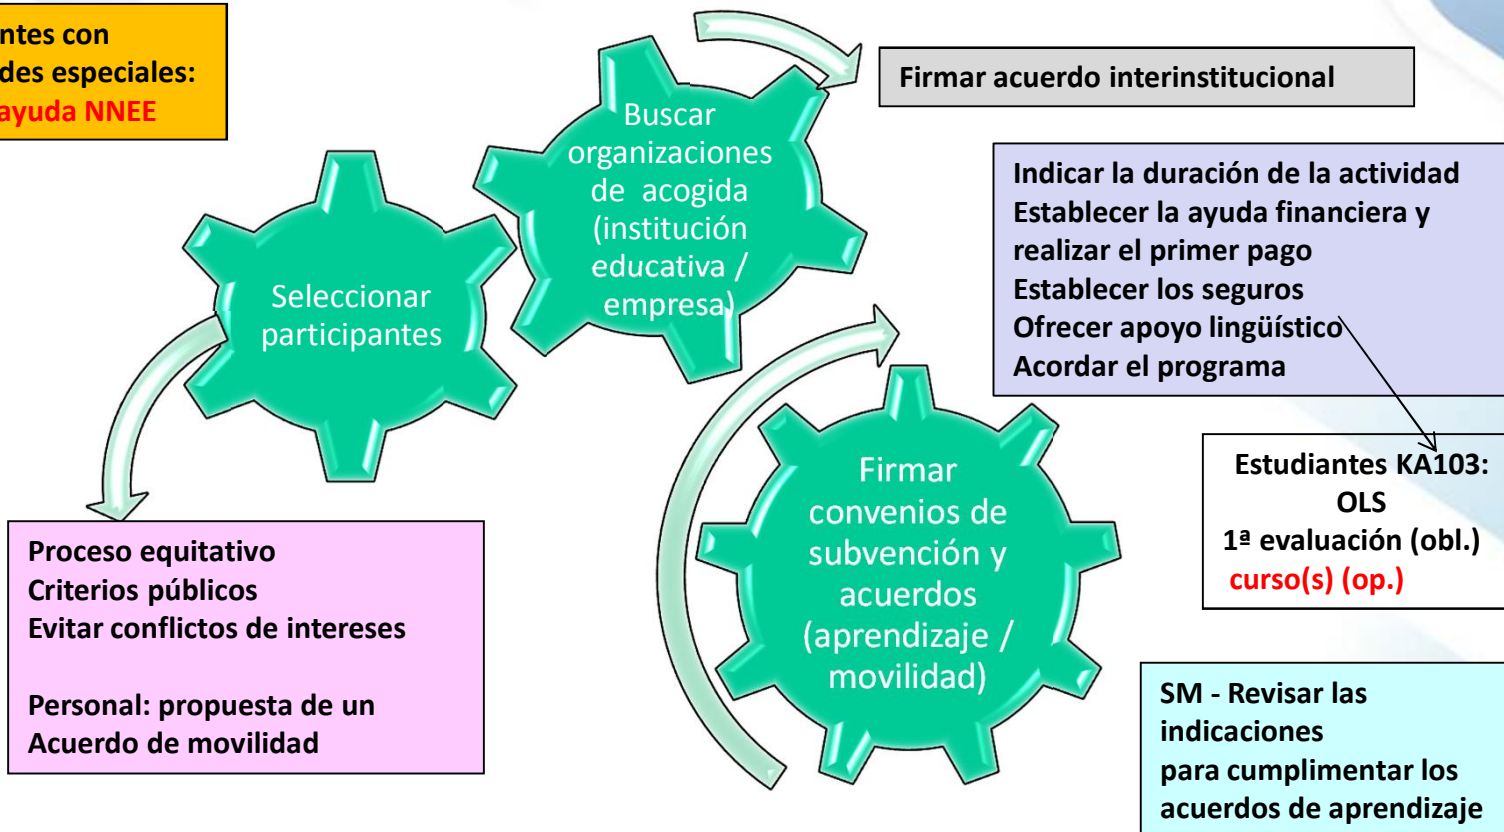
ntes con
des especiales:
ayuda NNEE

Firmar acuerdo interinstitucional

Buscar organizaciones de acogida (institución educativa / empresa)

Seleccionar participantes

Indicar la duración de la actividad
Establecer la ayuda financiera y realizar el primer pago
Establecer los seguros
Ofrecer apoyo lingüístico
Acordar el programa

Estudiantes KA103:
OLS
1ª evaluación (obl.)
curso(s) (op.)

Firmar convenios de subvención y acuerdos (aprendizaje / movilidad)

Proceso equitativo
Criterios públicos
Evitar conflictos de intereses

Personal: propuesta de un Acuerdo de movilidad

SM - Revisar las indicaciones para cumplimentar los acuerdos de aprendizaje